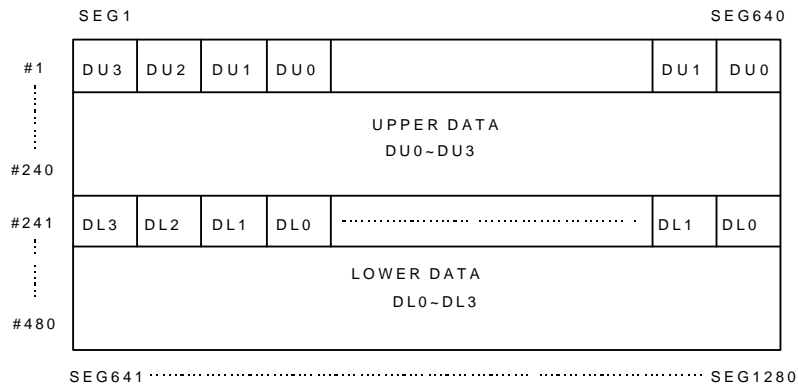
SEG1 SEG640

#1

| DU3 | DU2 | DU1 | DU0 | | DU1 | DU0 |
|---|---|---|---|---|---|---|

UPPER DATA
DU0~DU3

#240

#241

| DL3 | DL2 | DL1 | DL0 | | DL1 | DL0 |
|---|---|---|---|---|---|---|

LOWER DATA
DL0~DL3

#480

SEG641 SEG1280